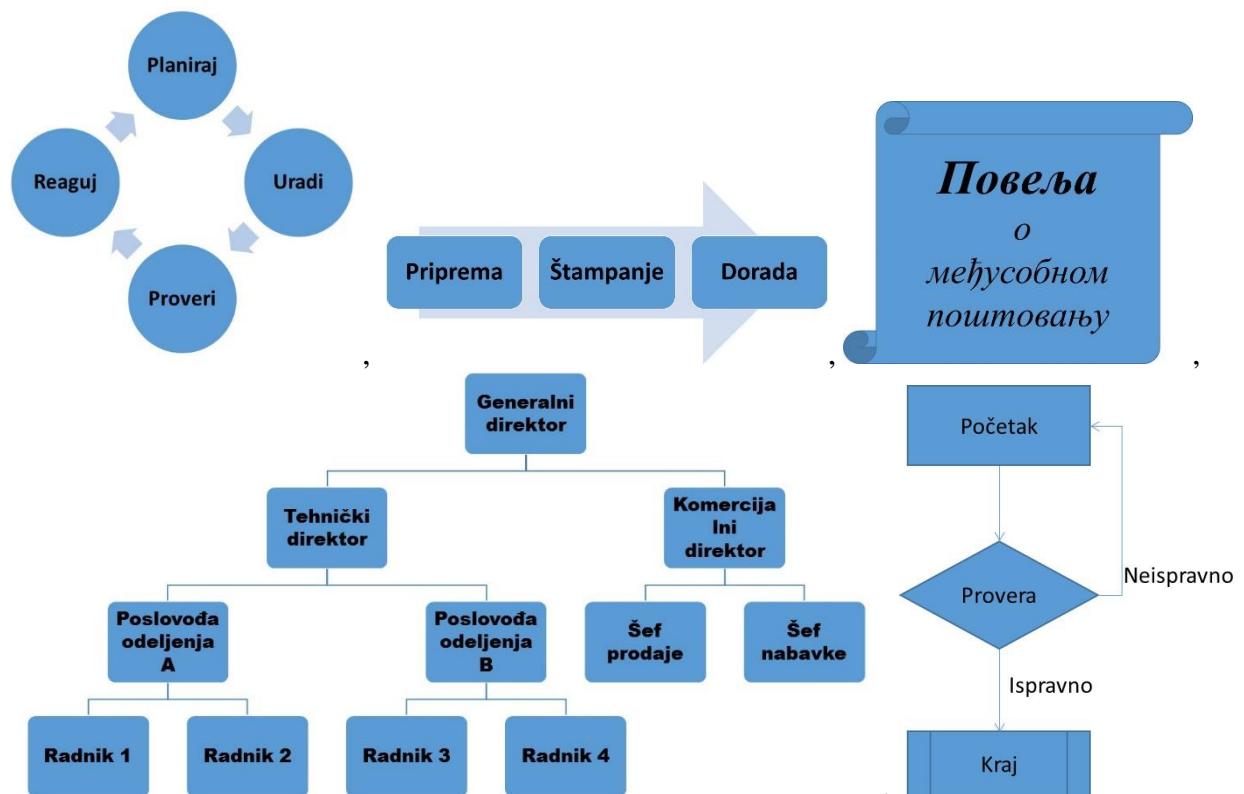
Planiraj

Uradi

Proveri

Reaguj

,

Priprema

Štampanje

Dorada

,

Повеља
о
међусобном
поштовању

,

Generalni direktor

Tehnički direktor

Komercija lni direktor

Poslovođa odeljenja A

Poslovođa odeljenja B

Šef prodaje

Šef nabavke

Radnik 1

Radnik 2

Radnik 3

Radnik 4

Početak

Provera

Neispravno

Ispravno

Kraj